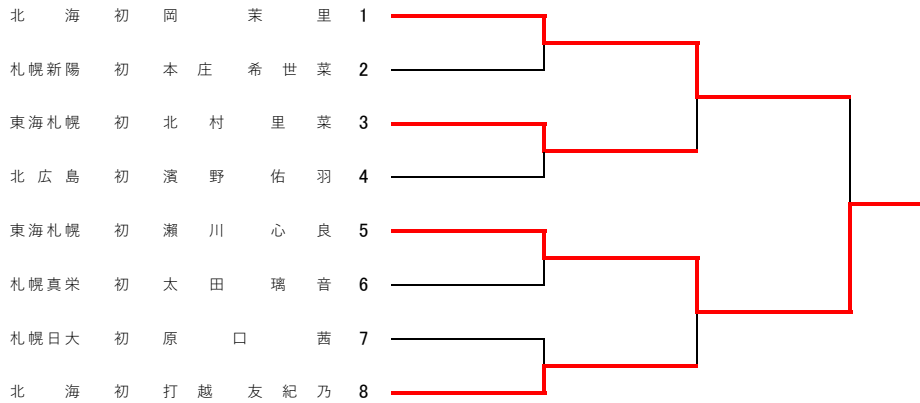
| | | | |
|---|---|---|---|
| 北海 | 初 | 岡 茉里 | 1 |
| 札幌新陽 | 初 | 本庄 希世菜 | 2 |
| 東海札幌 | 初 | 北村 里菜 | 3 |
| 北広島 | 初 | 濱野 佑羽 | 4 |
| 東海札幌 | 初 | 瀬川 心良 | 5 |
| 札幌真栄 | 初 | 太田 璃音 | 6 |
| 札幌日大 | 初 | 原口 茜 | 7 |
| 北海 | 初 | 打越 友紀乃 | 8 |